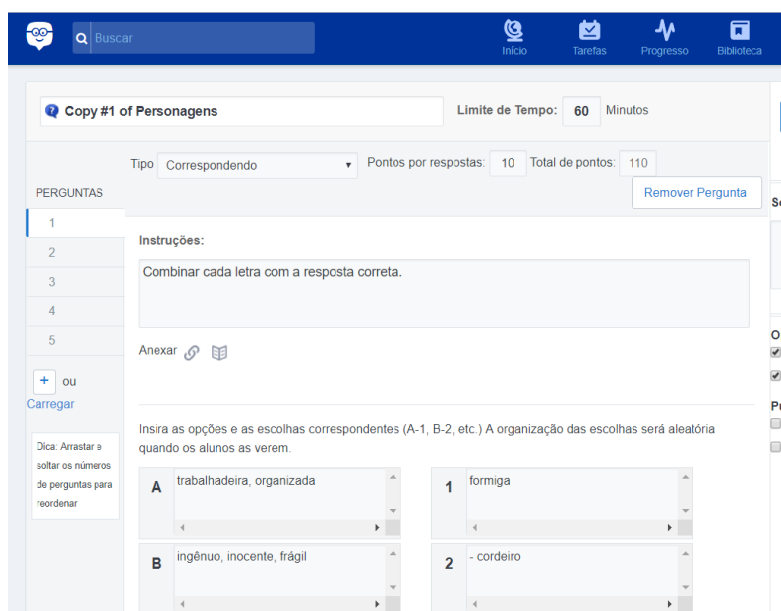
Buscar

Início
Tarefas
Progresso
Biblioteca

Copy #1 of Personagens

Limite de Tempo: 60 Minutos

Tipo Correspondendo

Pontos por respostas: 10 Total de pontos: 110

Remover Pergunta

PERGUNTAS

1
2
3
4
5

+ ou
Carregar

Dica: Arrastar e soltar os números de perguntas para reordenar

Instruções:

Combinar cada letra com a resposta correta.

Anexar

Insira as opções e as escolhas correspondentes (A-1, B-2, etc.) A organização das escolhas será aleatória quando os alunos as verem.

A trabalhadeira, organizada

1 formiga

B ingênuo, inocente, frágil

2 - cordeiro